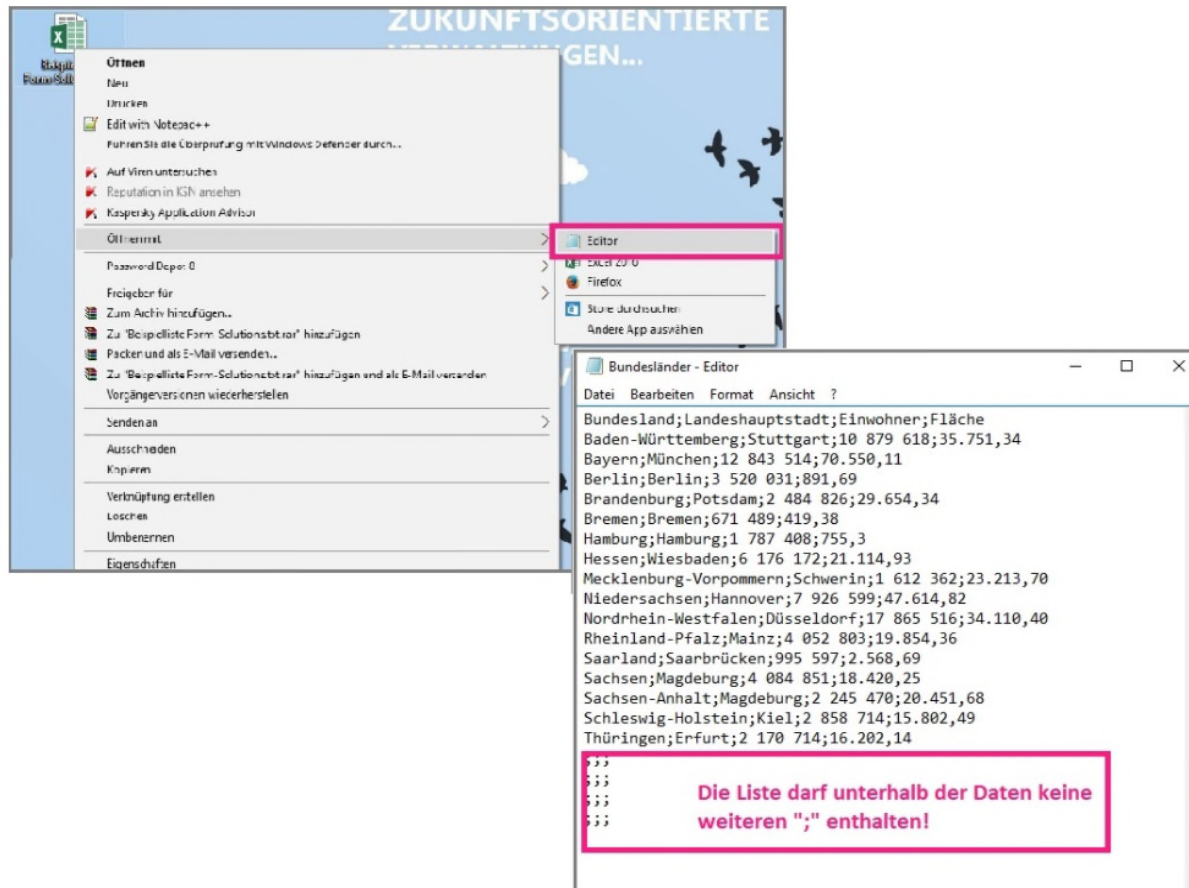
ZUKUNFTSORIENTIERTE
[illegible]GEN...

Beispiel Form Solu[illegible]

Öffnen
Neu
Drucken
Edit with Notepad++
Führen Sie die Überprüfung mit Windows Defender durch...
Auf Viren untersuchen
Reputation in KSN ansehen
Kaspersky Application Advisor
Öffnen mit
Password Depot 8
Freigeben für
Zum Archiv hinzufügen...
Zu "Beispielliste Form-Solutions.rar" hinzufügen
Packen und als E-Mail versenden...
Zu "Beispielliste Form-Solutions.rar" hinzufügen und als E-Mail versenden
Vorgängerversionen wiederherstellen
Senden an
Ausschneiden
Kopieren
Verknüpfung erstellen
Löschen
Umbenennen
Eigenschaften

Editor
Excel 2016
Firefox
Store durchsuchen
Andere App auswählen

Bundesländer - Editor
Datei Bearbeiten Format Ansicht ?
Bundesland;Landeshauptstadt;Einwohner;Fläche
Baden-Württemberg;Stuttgart;10 879 618;35.751,34
Bayern;München;12 843 514;70.550,11
Berlin;Berlin;3 520 031;891,69
Brandenburg;Potsdam;2 484 826;29.654,34
Bremen;Bremen;671 489;419,38
Hamburg;Hamburg;1 787 408;755,3
Hessen;Wiesbaden;6 176 172;21.114,93
Mecklenburg-Vorpommern;Schwerin;1 612 362;23.213,70
Niedersachsen;Hannover;7 926 599;47.614,82
Nordrhein-Westfalen;Düsseldorf;17 865 516;34.110,40
Rheinland-Pfalz;Mainz;4 052 803;19.854,36
Saarland;Saarbrücken;995 597;2.568,69
Sachsen;Magdeburg;4 084 851;18.420,25
Sachsen-Anhalt;Magdeburg;2 245 470;20.451,68
Schleswig-Holstein;Kiel;2 858 714;15.802,49
Thüringen;Erfurt;2 170 714;16.202,14
;;;
;;;
;;;
;;;

Die Liste darf unterhalb der Daten keine weiteren ";" enthalten!